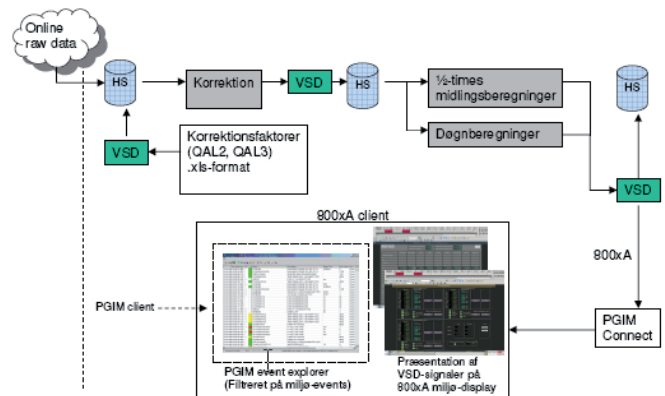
Online raw data

HS

Korrektion

VSD

HS

½-times midlingsberegninger

Døgnberegninger

HS

VSD

Korrektionsfaktorer (QAL2, QAL3) .xls-format

VSD

800xA client

800xA

PGIM client

PGIM Connect

PGIM event explorer (Filtreret på miljø-events)

Præsentation af VSD-signaler på 800xA miljø-display